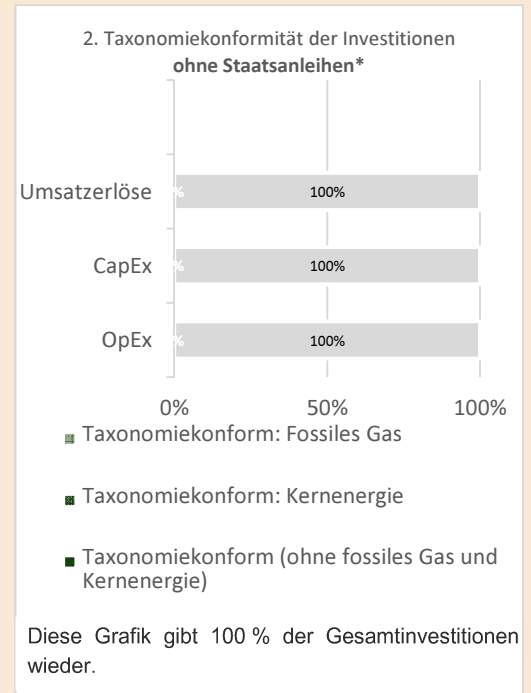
2. Taxonomiekonformität der Investitionen
**ohne Staatsanleihen***

Umsatzerlöse % 100%

CapEx % 100%

OpEx % 100%

0% 50% 100%

Taxonomiekonform: Fossiles Gas

Taxonomiekonform: Kernenergie

Taxonomiekonform (ohne fossiles Gas und Kernenergie)

Diese Grafik gibt 100 % der Gesamtinvestitionen wieder.